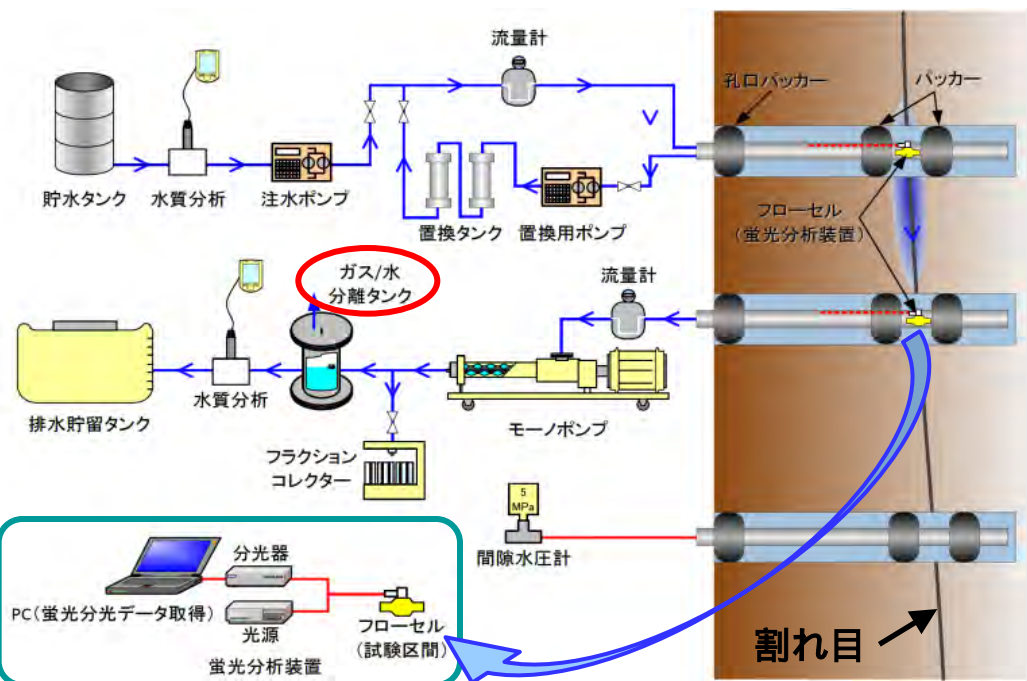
流量計

孔口パッカー

パッカー

貯水タンク

水質分析

注水ポンプ

置換タンク

置換用ポンプ

フローセル
(蛍光分析装置)

ガス/水
分離タンク

流量計

排水貯留タンク

水質分析

モーノポンプ

フラクション
コレクター

5
MPa

間隙水圧計

分光器

PC(蛍光分光データ取得)

光源

フローセル
(試験区間)

蛍光分析装置

割れ目